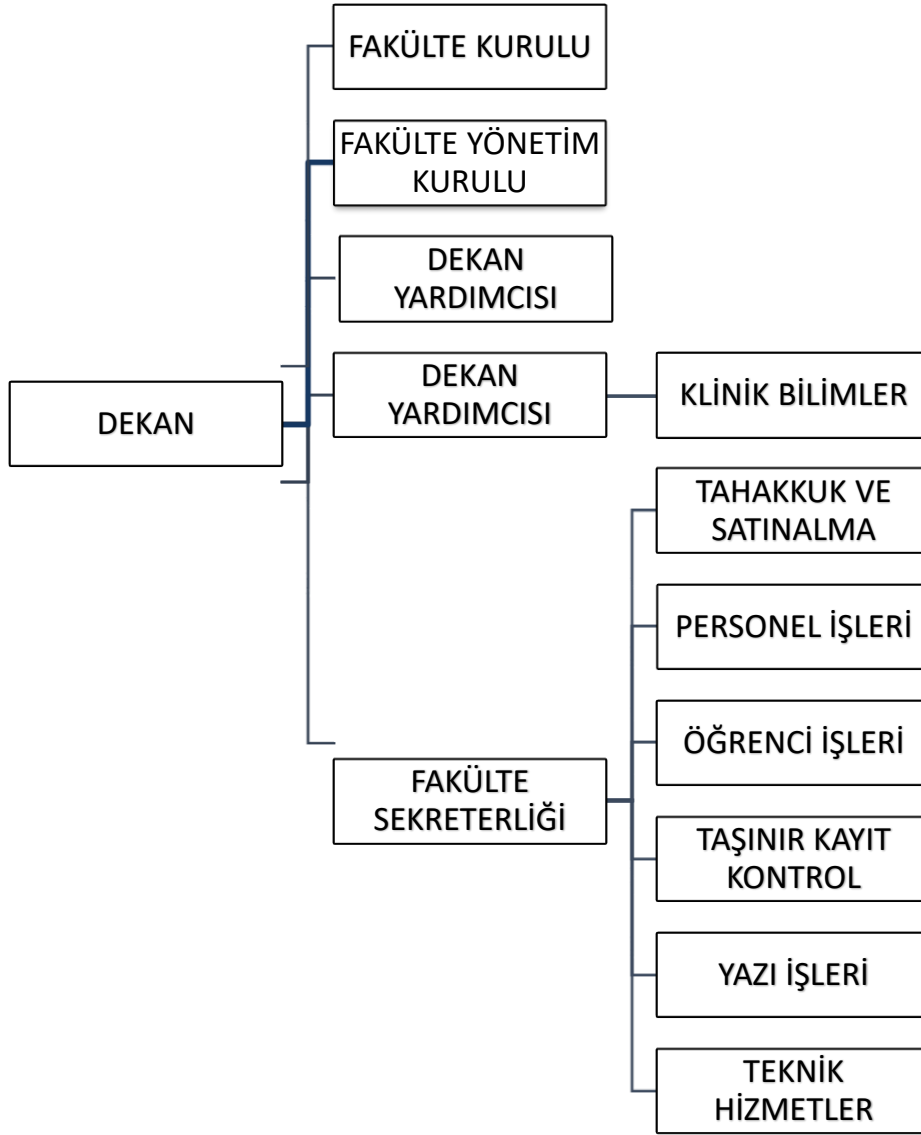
DEKAN

FAKÜLTE KURULU

FAKÜLTE YÖNETİM KURULU

DEKAN YARDIMCISI

DEKAN YARDIMCISI

KLİNİK BİLİMLER

FAKÜLTE SEKRETERLİĞİ

TAHAKKUK VE SATINALMA

PERSONEL İŞLERİ

ÖĞRENCİ İŞLERİ

TAŞINIR KAYIT KONTROL

YAZI İŞLERİ

TEKNİK HİZMETLER